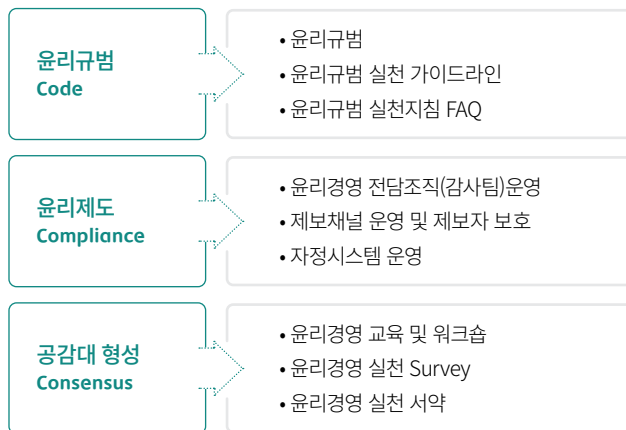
윤리규범
Code

• 윤리규범
• 윤리규범 실천 가이드라인
• 윤리규범 실천지침 FAQ

윤리제도
Compliance

• 윤리경영 전담조직(감사팀)운영
• 제보채널 운영 및 제보자 보호
• 자정시스템 운영

공감대 형성
Consensus

• 윤리경영 교육 및 워크숍
• 윤리경영 실천 Survey
• 윤리경영 실천 서약